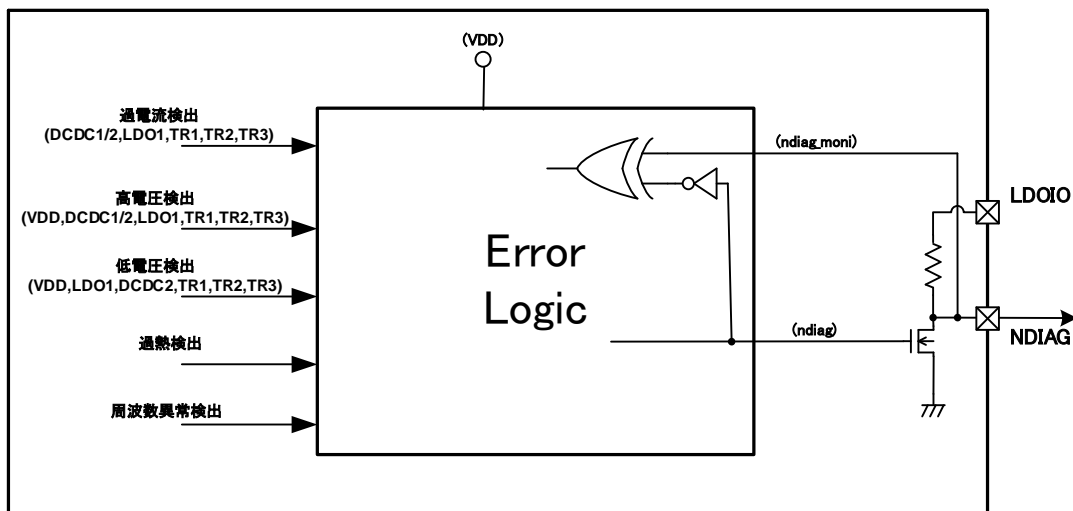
(VDD)

過電流検出
(DCDC1/2,LDO1,TR1,TR2,TR3)

高電圧検出
(VDD,DCDC1/2,LDO1,TR1,TR2,TR3)

低電圧検出
(VDD,LDO1,DCDC2,TR1,TR2,TR3)

過熱検出

周波数異常検出

Error
Logic

(ndiag_moni)

(ndiag)

LDOIO

NDIAG